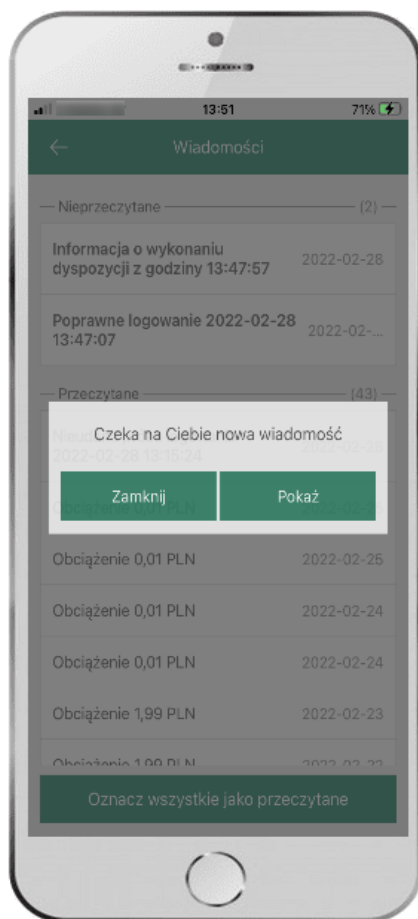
13:51 71%

Wiadomości

Nieprzeczytane (2)

Informacja o wykonaniu dyspozycji z godziny 13:47:57 2022-02-28

Poprawne logowanie 2022-02-28 13:47:07 2022-02-...

Przeczytane (43)

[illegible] 2022-02-28 13:15:24 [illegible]

Czeka na Ciebie nowa wiadomość

Zamknij Pokaż

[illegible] 0,01 PLN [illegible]

Obciążenie 0,01 PLN 2022-02-25

Obciążenie 0,01 PLN 2022-02-24

Obciążenie 0,01 PLN 2022-02-24

Obciążenie 1,99 PLN 2022-02-23

Obciążenie 1,99 PLN 2022-02-23

Oznacz wszystkie jako przeczytane